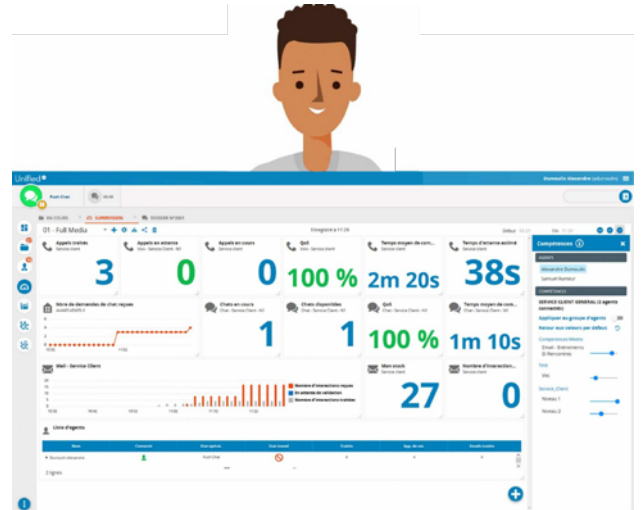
Unified

01 - Full Media

Appels traités
3

Appels en attente
0

Appels en cours
0

QoS
100 %

Temps moyen de com...
2m 20s

Temps d'attente moyen
38s

Nbre de demandes de chat reçues

Chats en cours
1

Chats disponibles
1

QoS
100 %

Temps moyen de com...
1m 10s

Mail - Service Client

Mon stock
27

Nombre d'interaction...
0

Liste d'agents

2 lignes

Compétences

AGENTS

COMPETENCES

SERVICE CLIENT GENERAL

Appliquer au groupe d'agents

Retour aux valeurs par défaut

Niveau 1

Niveau 2